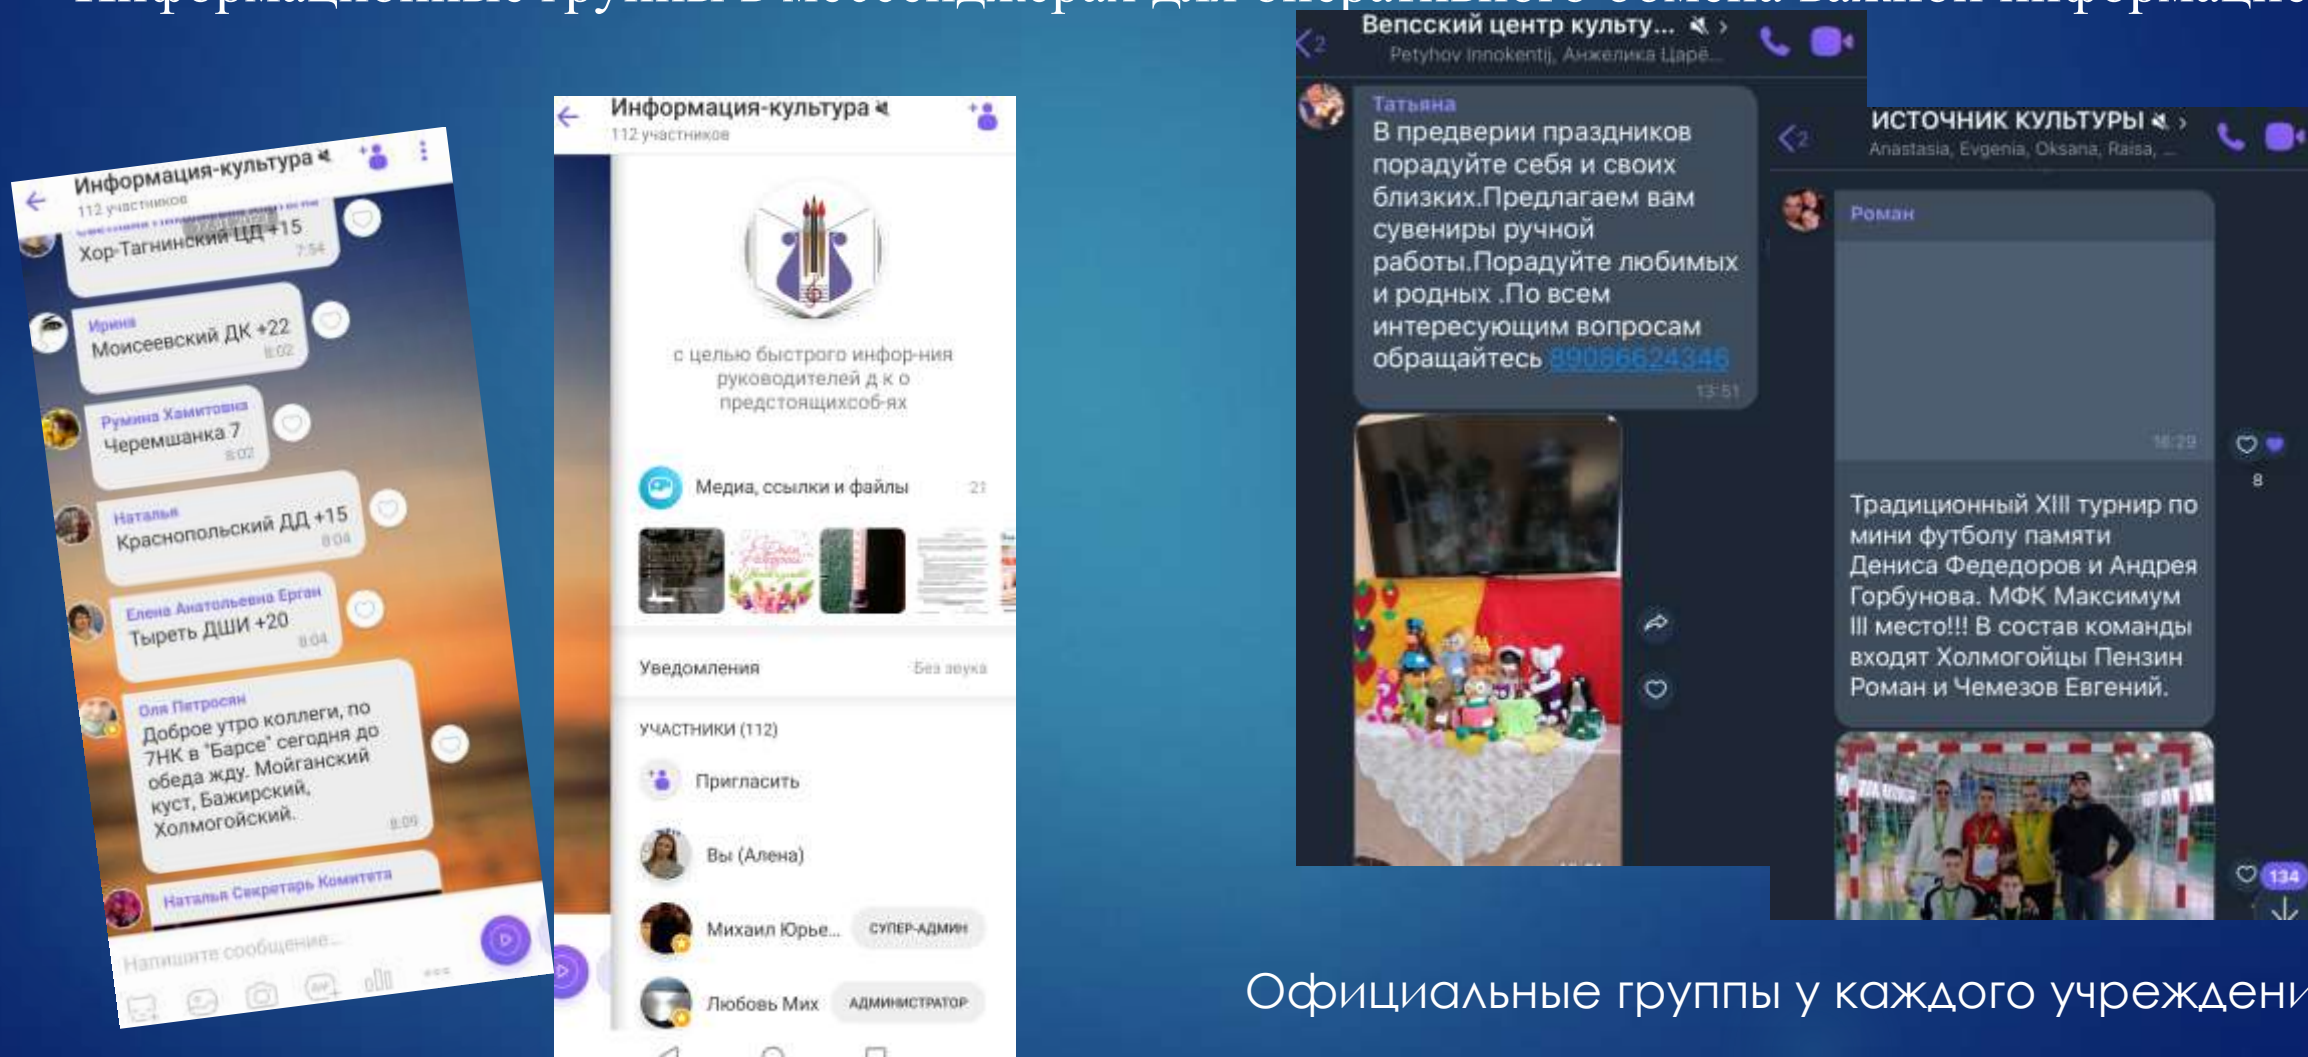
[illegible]

Информация-культура
112 участников

Хор-Тагнинский ЦД +15
7:54

Ирина
Моисеевский ДК +22
8:02

Румина Хамитовна
Черемшанка 7
8:02

Наталья
Краснопольский ДД +15
8:04

Елена Анатольевна Ерган
Тыреть ДШИ +20
8:04

Оля Петросян
Доброе утро коллеги, по 7НК в "Барсе" сегодня до обеда жду. Мойганский куст, Бажирский, Холмогойский.
8:09

Наталья Секретарь Комитета

Напишите сообщение...

Информация-культура
112 участников

с целью быстрого инфор-ния руководителей д к о предстоящихсоб-ях

Медиа, ссылки и файлы 21

Уведомления Без звука

УЧАСТНИКИ (112)

Пригласить

Вы (Алена)

Михаил Юрье... СУПЕР-АДМИН

Любовь Мих АДМИНИСТРАТОР

Вепсский центр культу...
Petyhov Innokentij, Анжелика Царё...

Татьяна
В предверии праздников порадуйте себя и своих близких.Предлагаем вам сувениры ручной работы.Порадуйте любимых и родных .По всем интересующим вопросам обращайтесь 89086624346
13:51

ИСТОЧНИК КУЛЬТУРЫ
Anastasia, Evgenia, Oksana, Raisa, ...

Роман
16:29

8

Традиционный XIII турнир по мини футболу памяти Дениса Федедоров и Андрея Горбунова. МФК Максимум III место!!! В состав команды входят Холмогойцы Пензин Роман и Чемезов Евгений.

134

Официальные группы у каждого учреждени